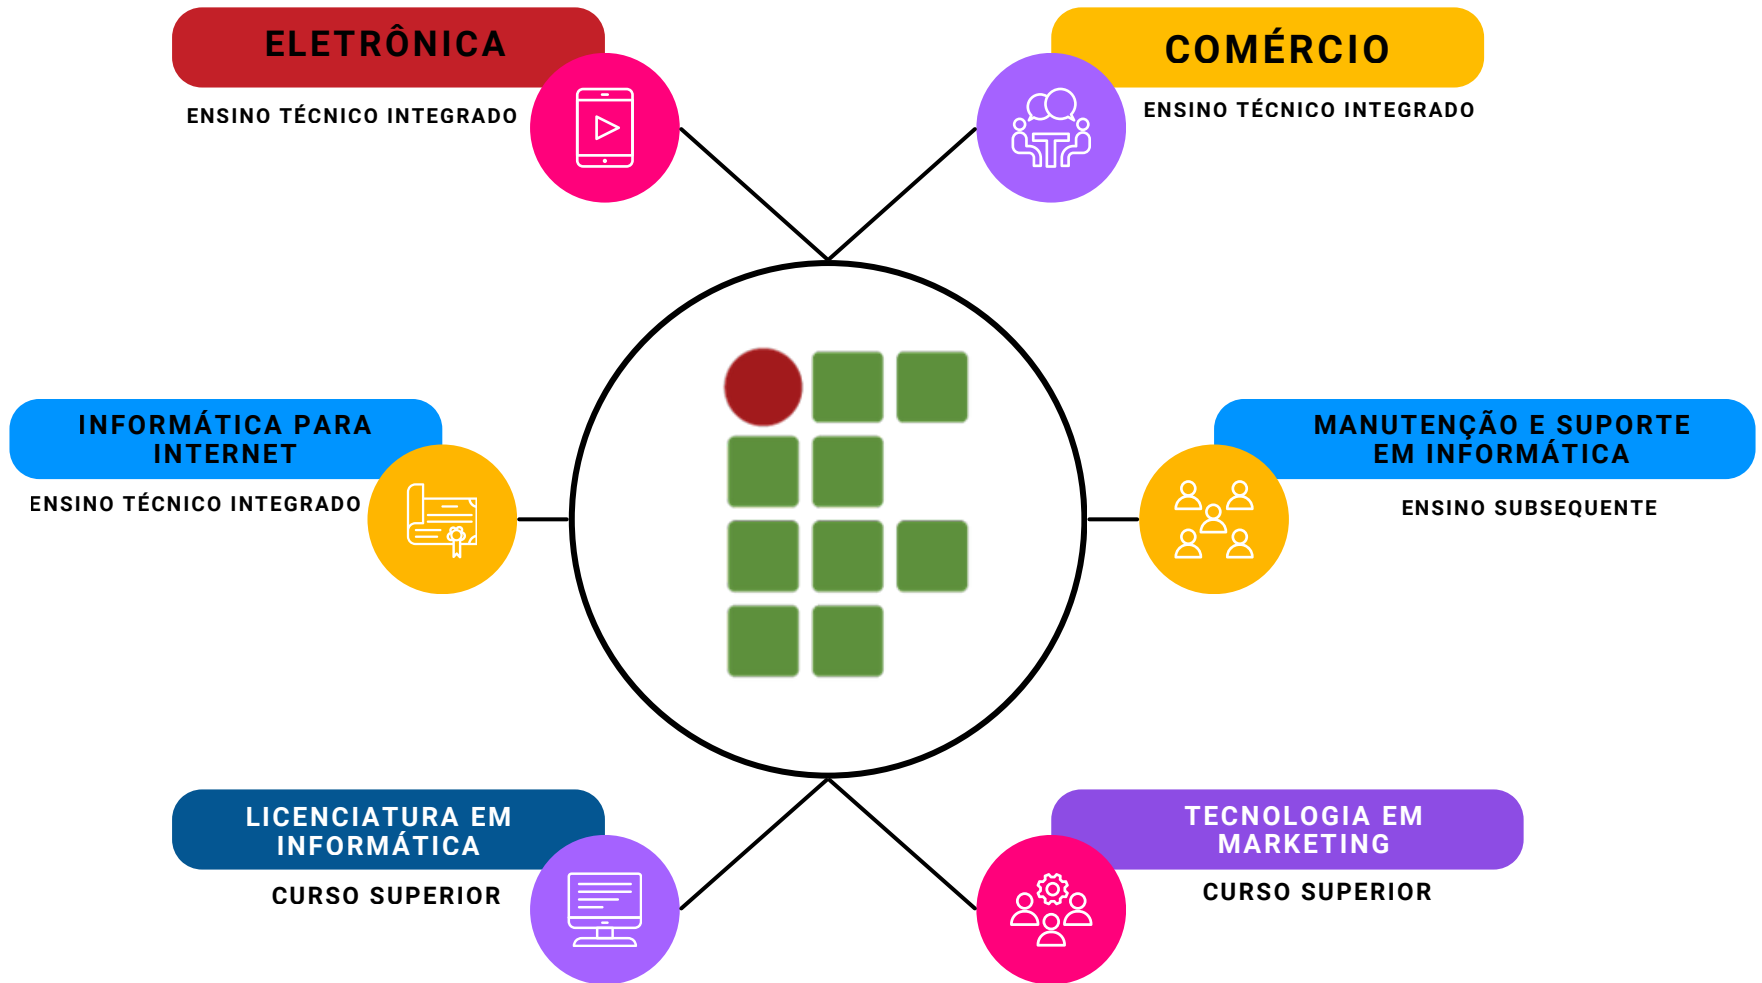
ELETRÔNICA
ENSINO TÉCNICO INTEGRADO

COMÉRCIO
ENSINO TÉCNICO INTEGRADO

INFORMÁTICA PARA INTERNET
ENSINO TÉCNICO INTEGRADO

MANUTENÇÃO E SUPORTE EM INFORMÁTICA
ENSINO SUBSEQUENTE

LICENCIATURA EM INFORMÁTICA
CURSO SUPERIOR

TECNOLOGIA EM MARKETING
CURSO SUPERIOR